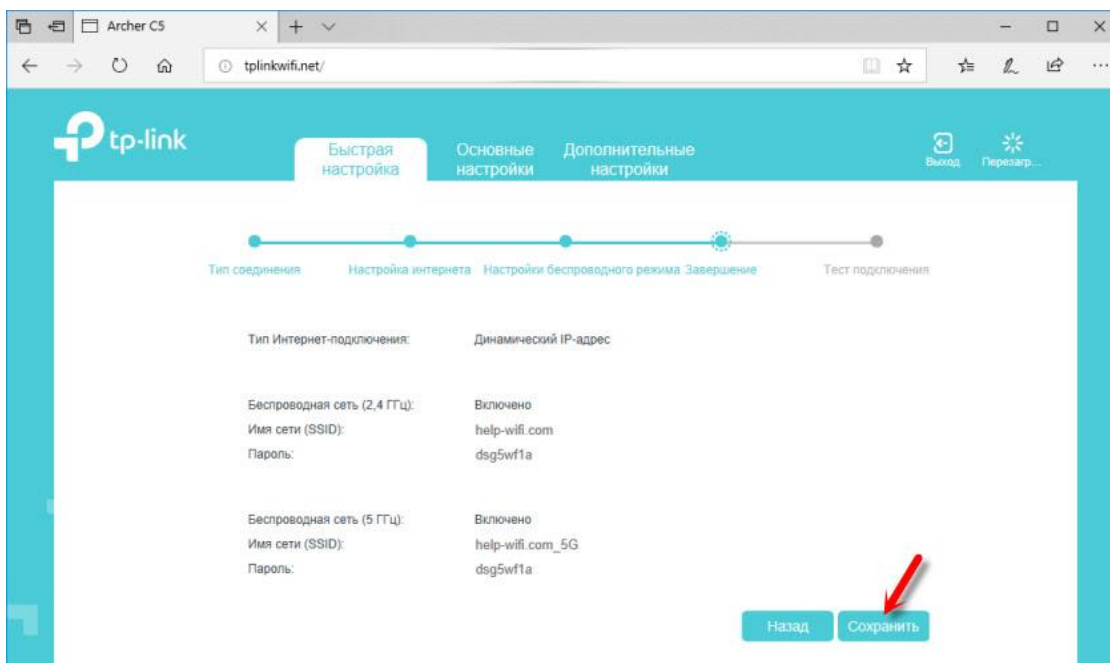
Archer C5

tplinkwifi.net/

tp-link

Быстрая настройка

Основные настройки

Дополнительные настройки

Выход

Перезагр...

Тип соединения

Настройка интернета

Настройки беспроводного режима

Завершение

Тест подключения

Тип Интернет-подключения: Динамический IP-адрес

Беспроводная сеть (2,4 ГГц): Включено
Имя сети (SSID): help-wifi.com
Пароль: dsg5wf1a

Беспроводная сеть (5 ГГц): Включено
Имя сети (SSID): help-wifi.com_5G
Пароль: dsg5wf1a

Назад

Сохранить